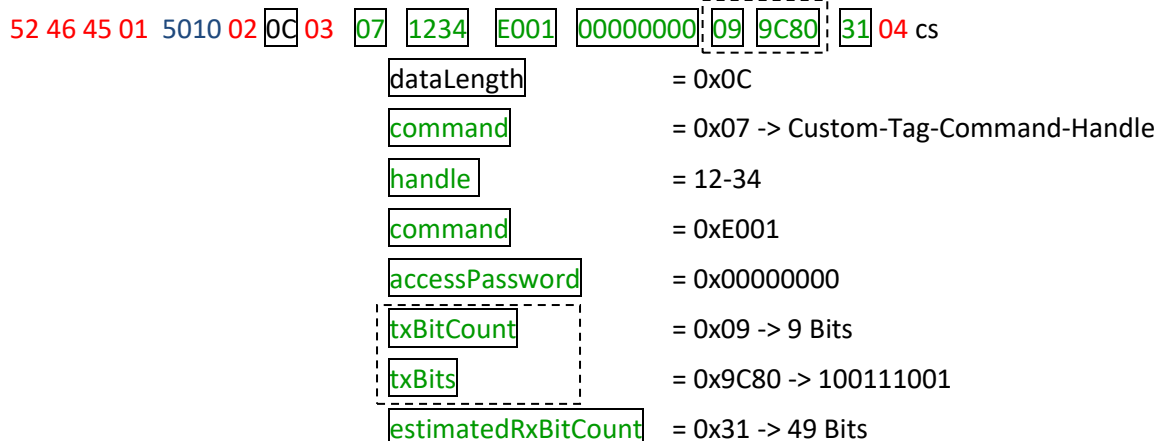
52 46 45 01 5010 02 0C 03 07 1234 E001 00000000 09 9C80 31 04 cs

dataLength = 0x0C

command = 0x07 -> Custom-Tag-Command-Handle

handle = 12-34

command = 0xE001

accessPassword = 0x00000000

txBitCount = 0x09 -> 9 Bits

txBits = 0x9C80 -> 100111001

estimatedRxBitCount = 0x31 -> 49 Bits